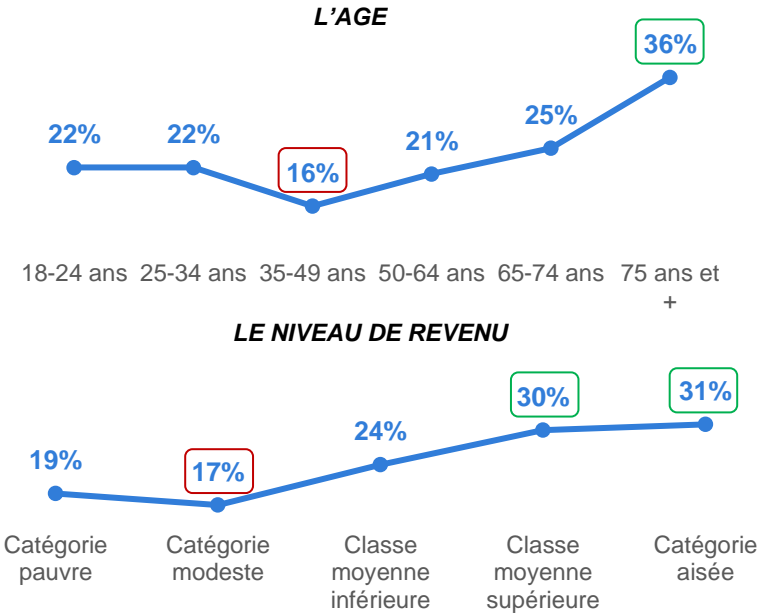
L’AGE

22%
22%
16%
21%
25%
36%

18-24 ans 25-34 ans 35-49 ans 50-64 ans 65-74 ans 75 ans et +

LE NIVEAU DE REVENU

19%
17%
24%
30%
31%

Catégorie pauvre
Catégorie modeste
Classe moyenne inférieure
Classe moyenne supérieure
Catégorie aisée